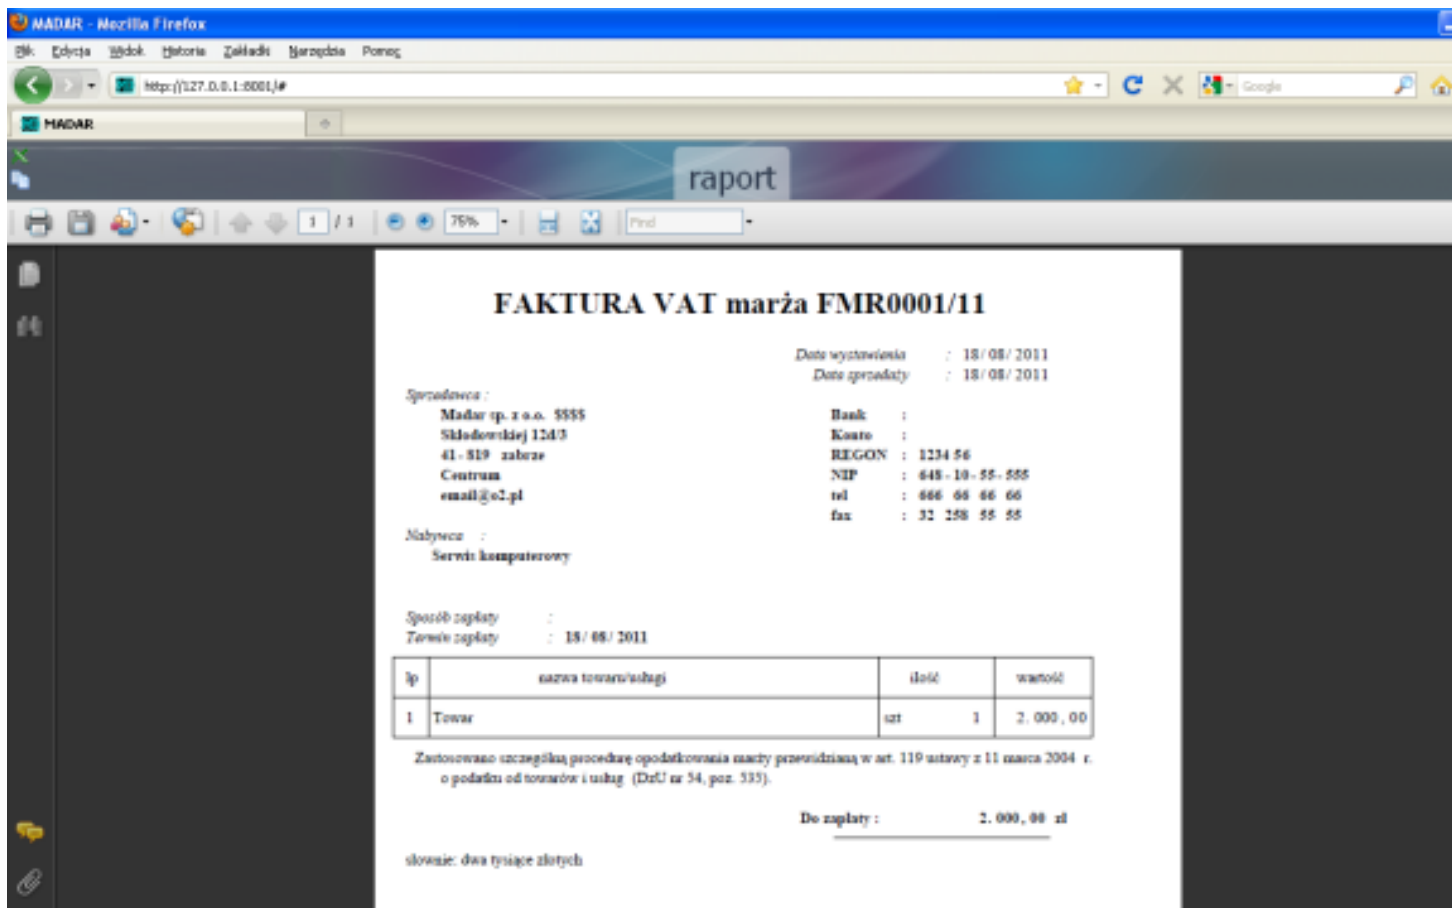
MADAR - Mozilla Firefox

Plik Edycja Widok Historia Zakładki Narzędzia Pomoc

http://127.0.0.1:8001/#

Google

MADAR

raport

1 / 1

75%

Find

FAKTURA VAT marża FMR0001/11

Data wystawienia : 18/ 08/ 2011
Data sprzedaży : 18/ 08/ 2011

Sprzedawca :
Madar sp. z o.o. $$$$
Skłodowskiej 12d/3
41 - 819 zabrze
Centrum
email@o2.pl

Bank :
Konto :
REGON : 1234 56
NIP : 648 - 10 - 55 - 555
tel : 666 66 66 66
fax : 32 258 55 55

Nabywca :
Serwis komputerowy

Sposób zapłaty :
Termin zapłaty : 18/ 08/ 2011

| lp | nazwa towaru/usługi | ilość | wartość |
|---|---|---|---|
| 1 | Towar | szt 1 | 2. 000 , 00 |

Zastosowano szczególną procedurę opodatkowania marży przewidzianą w art. 119 ustawy z 11 marca 2004 r. o podatku od towarów i usług (DzU nr 54, poz. 535).

Do zapłaty : 2. 000 , 00 zł

słownie: dwa tysiące złotych